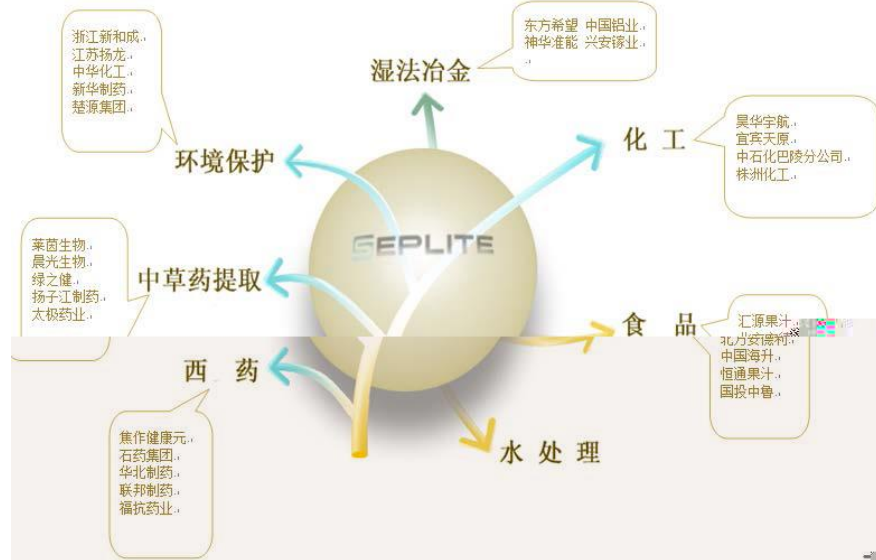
浙江新和成
江苏扬龙
中华化工
新华制药
楚源集团

环境保护

东方希望 中国铝业
神华准能 兴安镓业

湿法冶金

化 工

晨华宇航
宜宾天原
中石化巴陵分公司
株洲化工

SEPLITE

莱茵生物
晨光生物
绿之健
扬子江制药
太极药业

中草药提取

食 品

汇源果汁
北方安德利
中国海升
恒通果汁
国投中鲁

西 药

焦作健康元
石药集团
华北制药
联邦制药
福抗药业

水 处 理